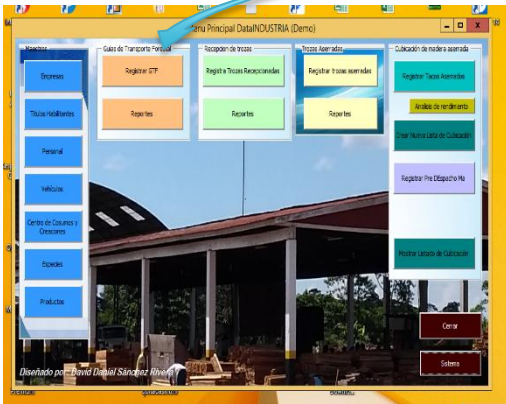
Menu Principal DataINDUSTRIA (Demo)

Maestros

Empresas

Títulos Habilitantes

Personal

Vehículos

Centros de Consumo y Crecedores

Especies

Productos

Guías de Transporte Forestal

Registrar GTF

Reportes

Recepción de trozas

Registra Trozas Recepcionadas

Reportes

Trozas Aserradas

Registrar trozas aserradas

Reportes

Cubicación de madera aserrada

Registrar Tacos Aserrados

Analisis de rendimiento

Crear Nueva Lista de Cubicación

Registrar Pre Despacho Ma

Mostrar Listado de Cubicación

Cerrar

Sistema

Diseñado por: David Daniel Sánchez Rivera